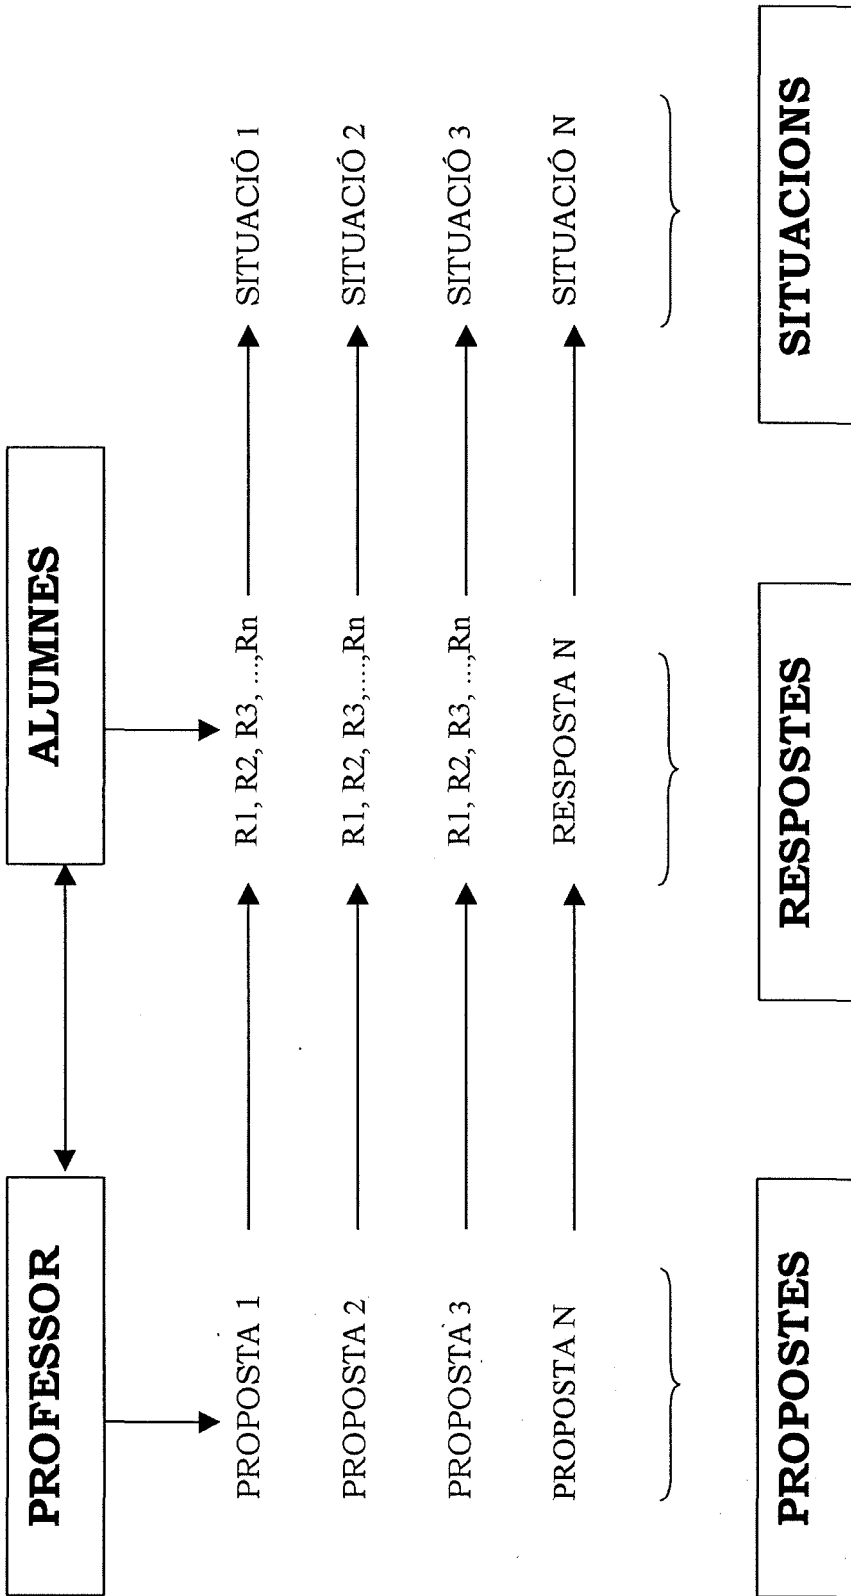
PROFESSOR

ALUMNES

PROPOSTA 1

PROPOSTA 2

PROPOSTA 3

PROPOSTA N

R1, R2, R3, ...,Rn

R1, R2, R3,...,Rn

R1, R2, R3, ...,Rn

RESPOSTA N

SITUACIÓ 1

SITUACIÓ 2

SITUACIÓ 3

SITUACIÓ N

PROPOSTES

RESPOSTES

SITUACIONS